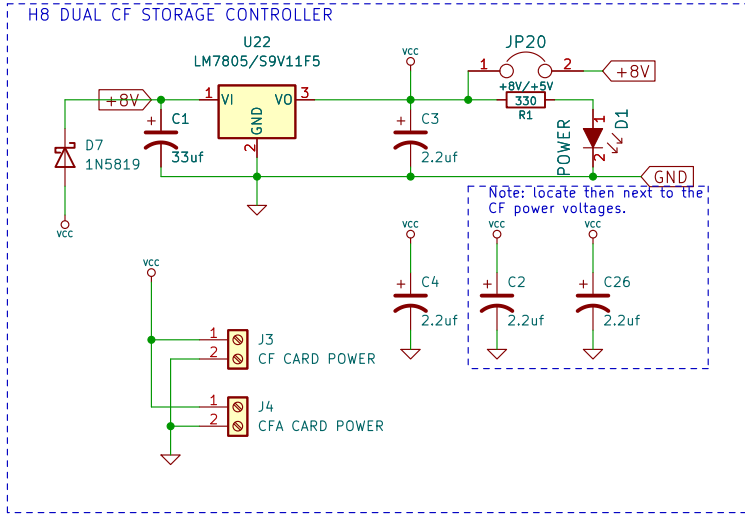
H8 DUAL CF STORAGE CONTROLLER

U22
LM7805/S9V11F5
1 VI
GND
2
VO 3

+8V
C1
33uf
D7
1N5819
VCC

VCC
C3
2.2uf

JP20
1
2
+8V/+5V
+8V
330
R1
1
D1
POWER
2
GND

Note: locate then next to the CF power voltages.

VCC
C4
2.2uf

VCC
C2
2.2uf

VCC
C26
2.2uf

VCC
1
2
J3
CF CARD POWER
1
2
J4
CFA CARD POWER